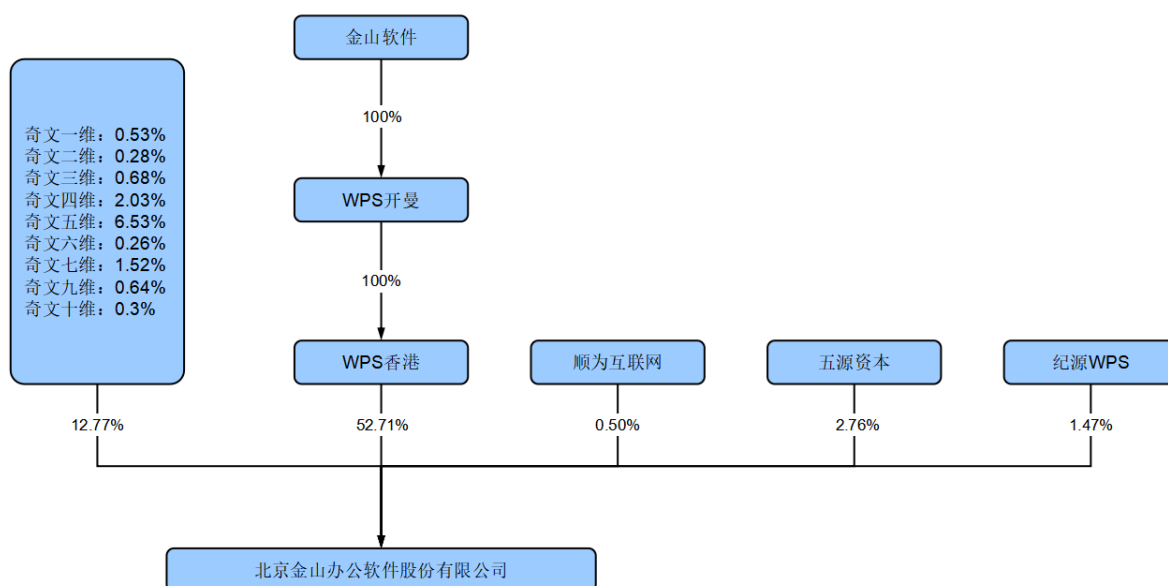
金山软件

100%

WPS开曼

100%

奇文一维：0.53%
奇文二维：0.28%
奇文三维：0.68%
奇文四维：2.03%
奇文五维：6.53%
奇文六维：0.26%
奇文七维：1.52%
奇文九维：0.64%
奇文十维：0.3%

WPS香港

顺为互联网

五源资本

纪源WPS

12.77%

52.71%

0.50%

2.76%

1.47%

北京金山办公软件股份有限公司